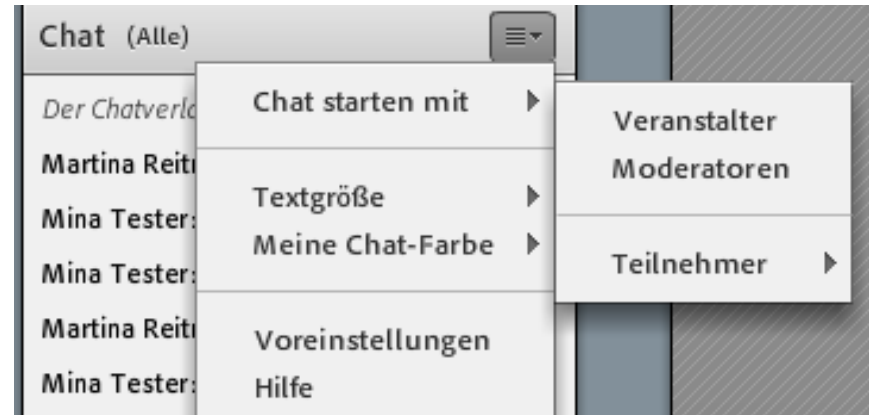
Chat (Alle)

Der Chatverl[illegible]

Martina Reit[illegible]

Mina Tester:

Mina Tester:

Martina Reit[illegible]

Mina Tester:

Chat starten mit

Textgröße

Meine Chat-Farbe

Voreinstellungen

Hilfe

Veranstalter

Moderatoren

Teilnehmer